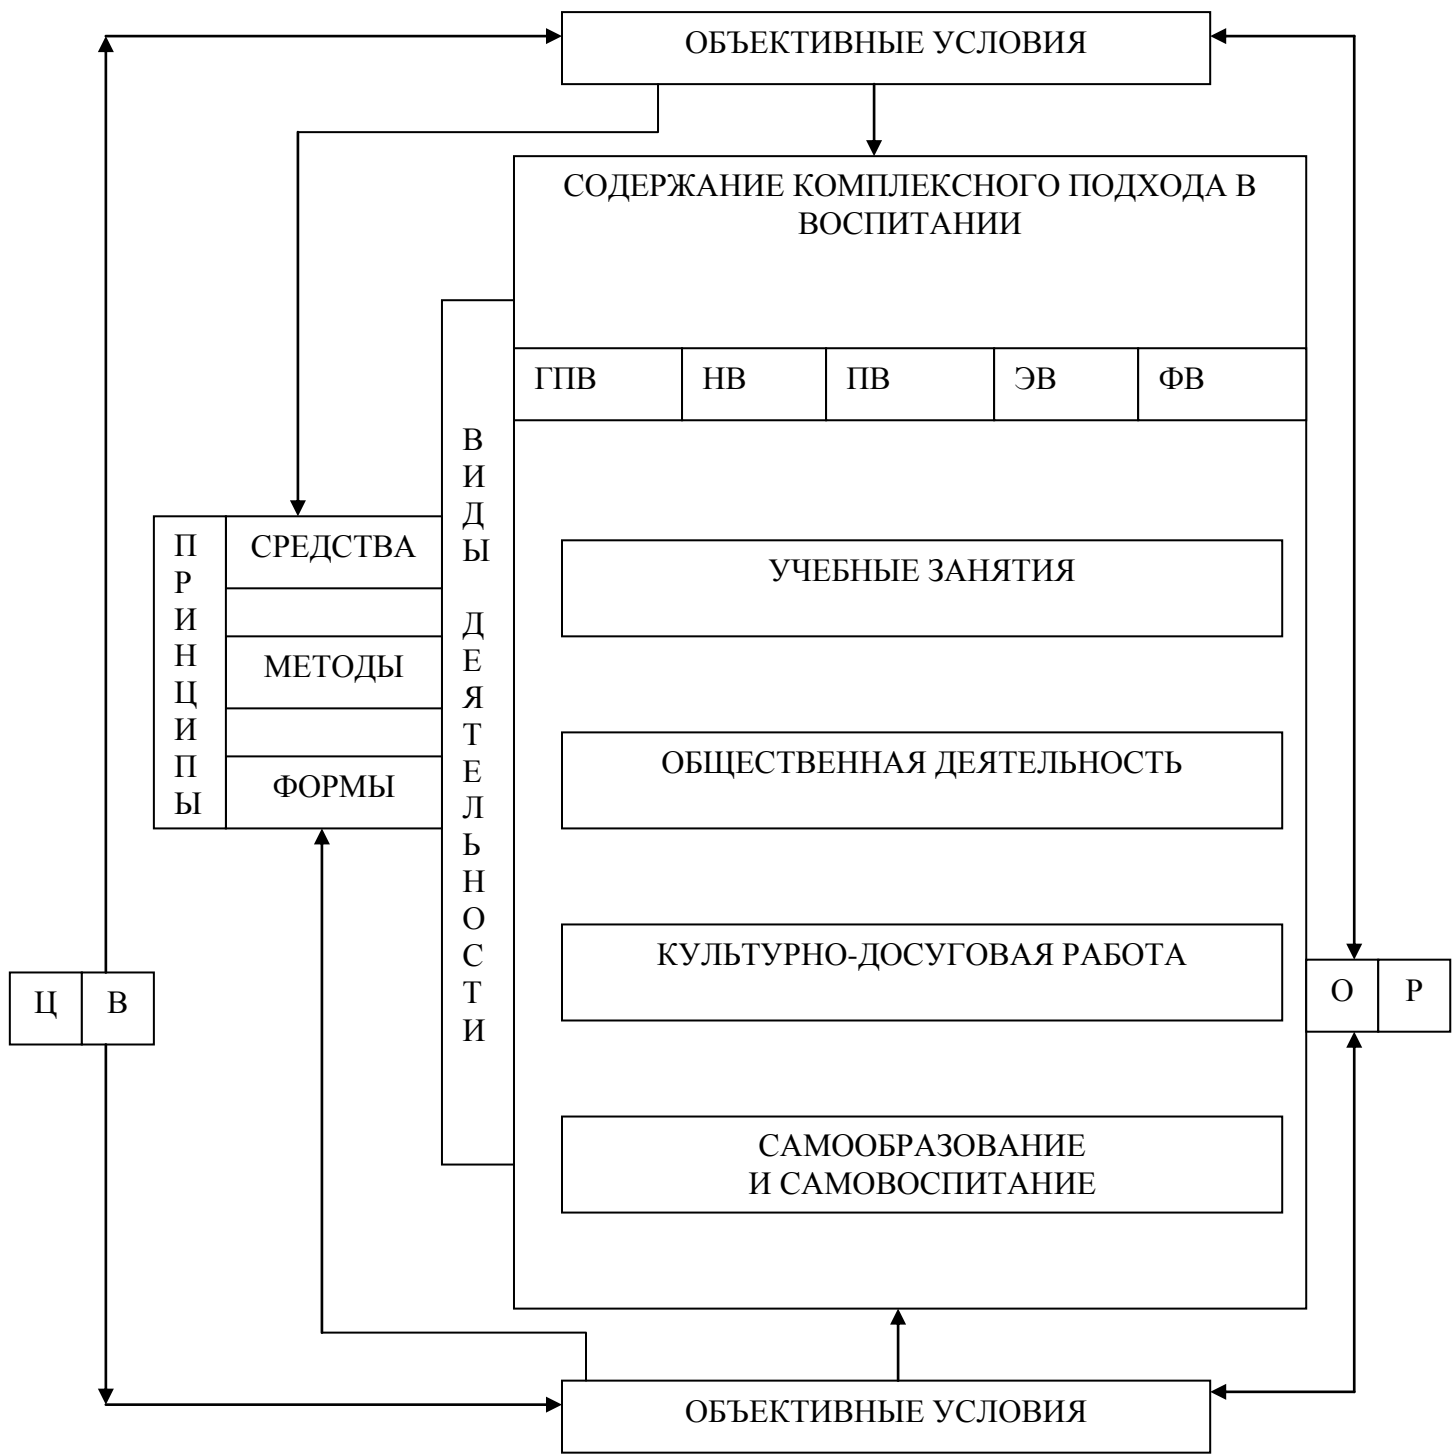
ОБЪЕКТИВНЫЕ УСЛОВИЯ

СОДЕРЖАНИЕ КОМПЛЕКСНОГО ПОДХОДА В ВОСПИТАНИИ

| ГПВ | НВ | ПВ | ЭВ | ФВ |
|---|---|---|---|---|

ВИДЫ ДЕЯТЕЛЬНОСТИ

ПРИНЦИПЫ

СРЕДСТВА

МЕТОДЫ

ФОРМЫ

УЧЕБНЫЕ ЗАНЯТИЯ

ОБЩЕСТВЕННАЯ ДЕЯТЕЛЬНОСТЬ

КУЛЬТУРНО-ДОСУГОВАЯ РАБОТА

САМООБРАЗОВАНИЕ И САМОВОСПИТАНИЕ

Ц | В

О | Р

ОБЪЕКТИВНЫЕ УСЛОВИЯ